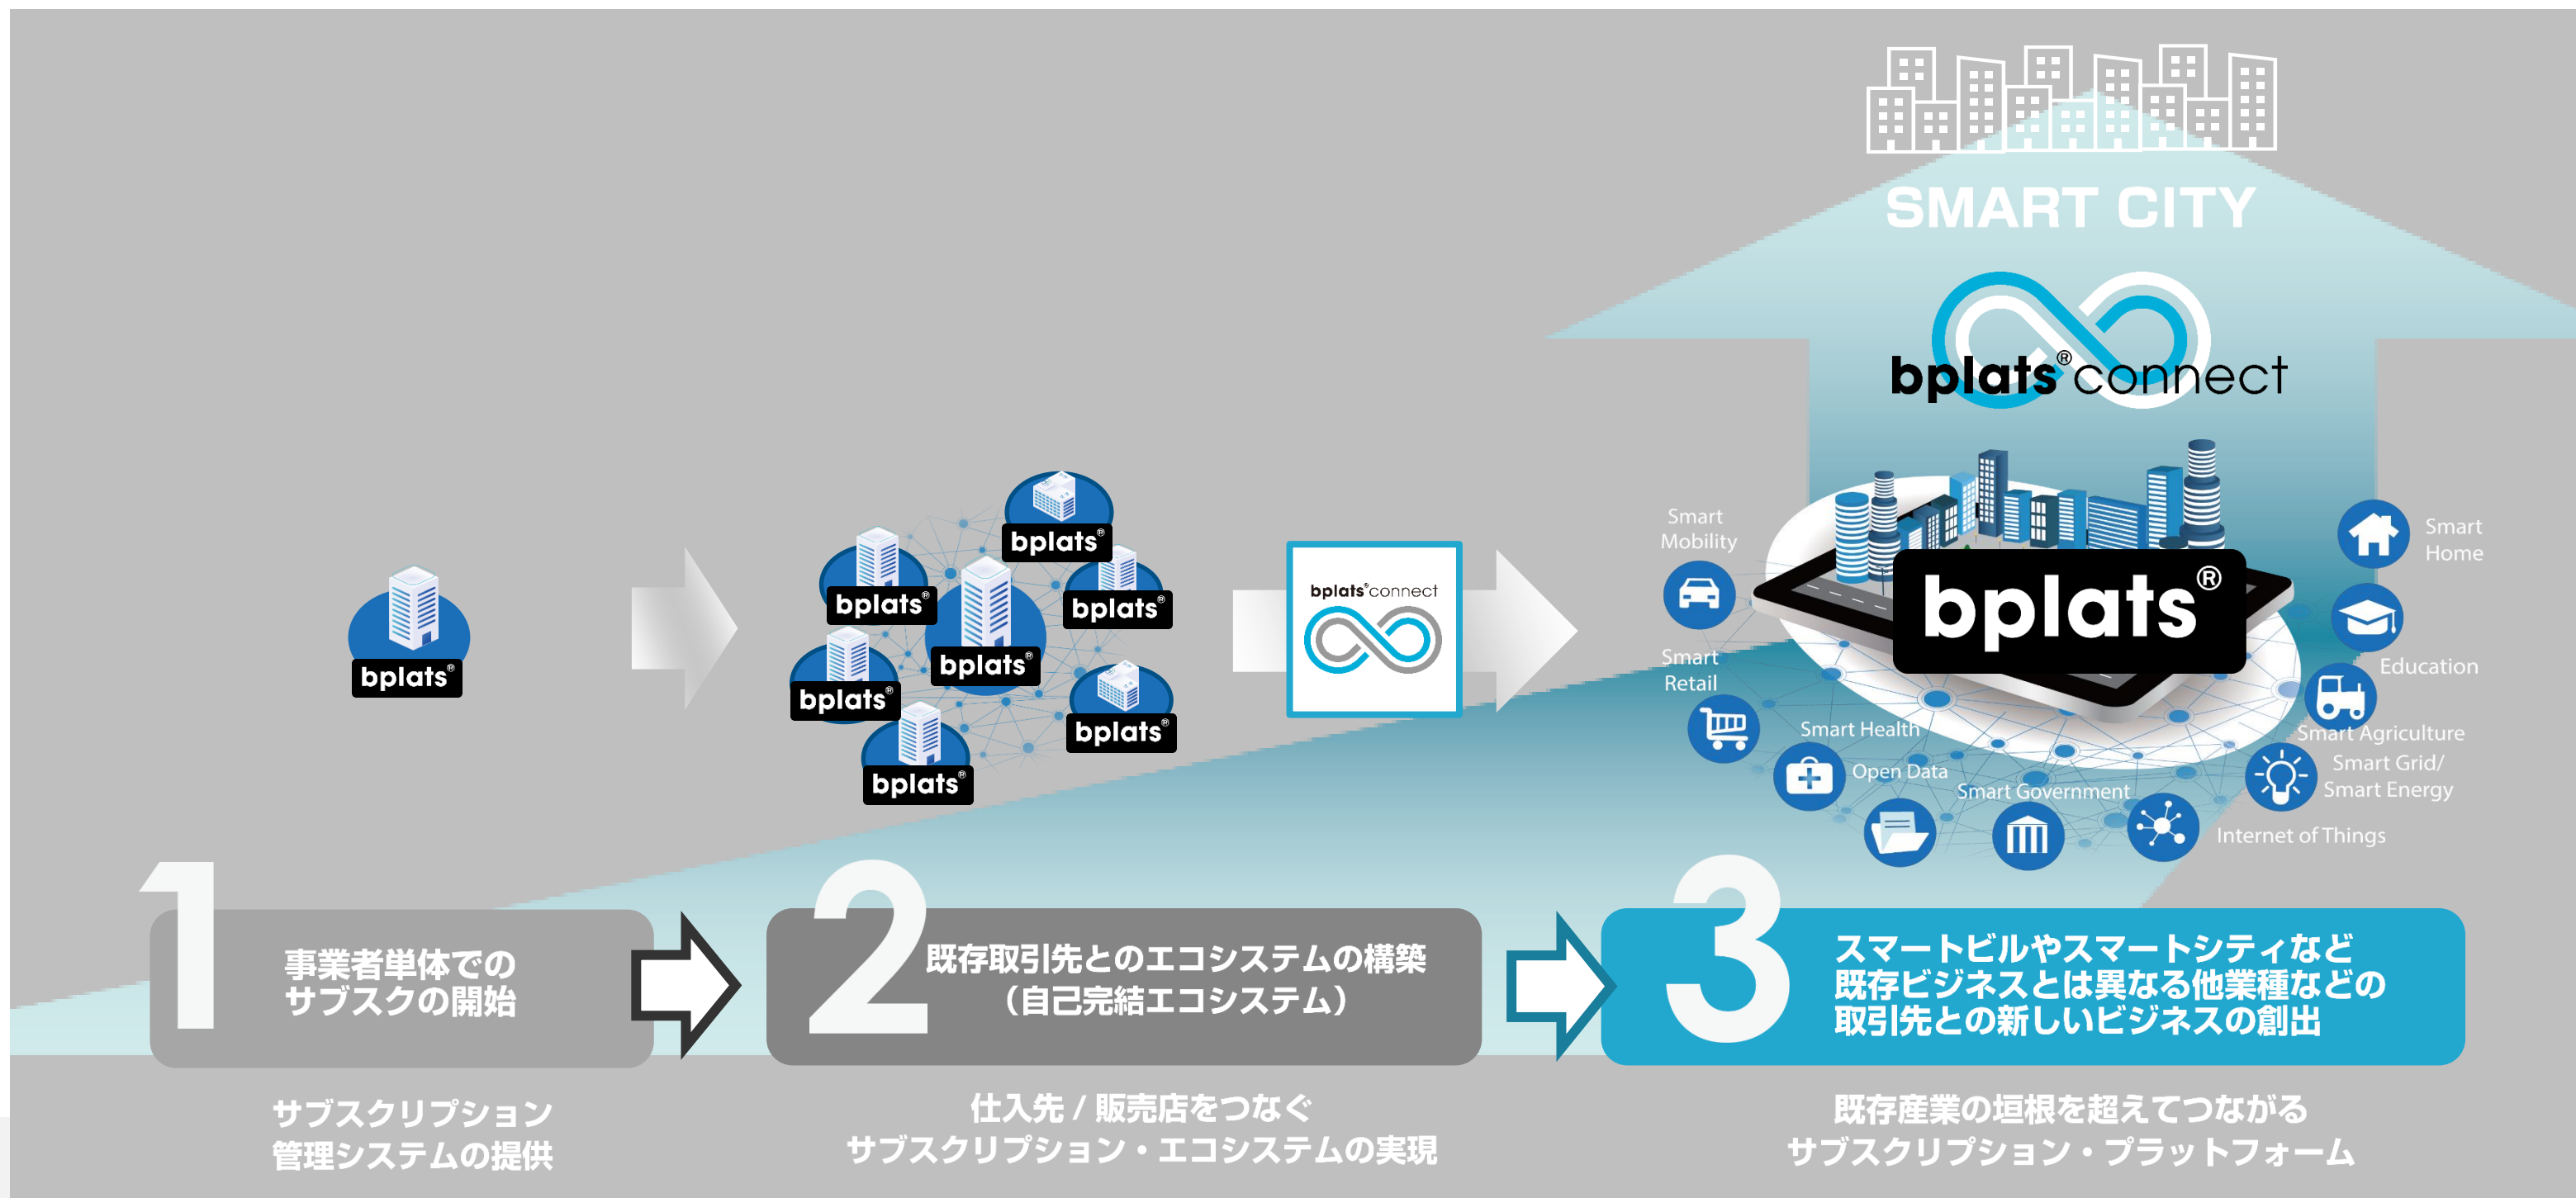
SMART CITY

bplats® connect

bplats®

bplats®
bplats®
bplats®
bplats®
bplats®
bplats®
bplats®

bplats®connect

Smart Mobility

Smart Retail

Smart Health

Open Data

Smart Government

Internet of Things

bplats®

Smart Home

Education

Smart Agriculture

Smart Grid/ Smart Energy

1 事業者単体での サブスクの開始

2 既存取引先とのエコシステムの構築 （自己完結エコシステム）

3 スマートビルやスマートシティなど 既存ビジネスとは異なる他業種などの 取引先との新しいビジネスの創出

サブスクリプション 管理システムの提供

仕入先 / 販売店をつなぐ サブスクリプション・エコシステムの実現

既存産業の垣根を超えてつながる サブスクリプション・プラットフォーム